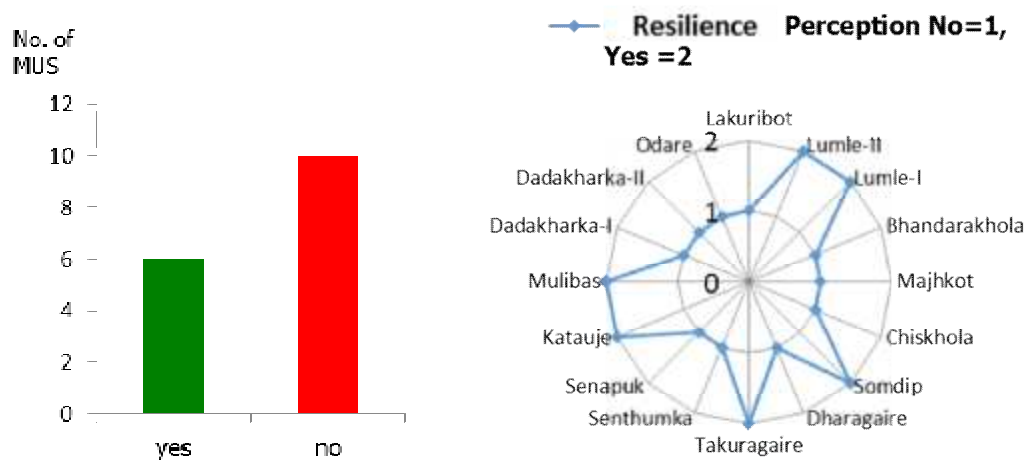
No. of MUS

12
10
8
6
4
2
0

yes
no

Resilience Perception No=1, Yes =2

Lakuribot
Lumle-II
Lumle-I
Bhandarakhola
Majhkot
Chiskhola
Somdip
Dharagaire
Takuragaire
Senthumka
Senapuk
Katauje
Mulibas
Dadakharka-I
Dadakharka-II
Odare

2
1
0